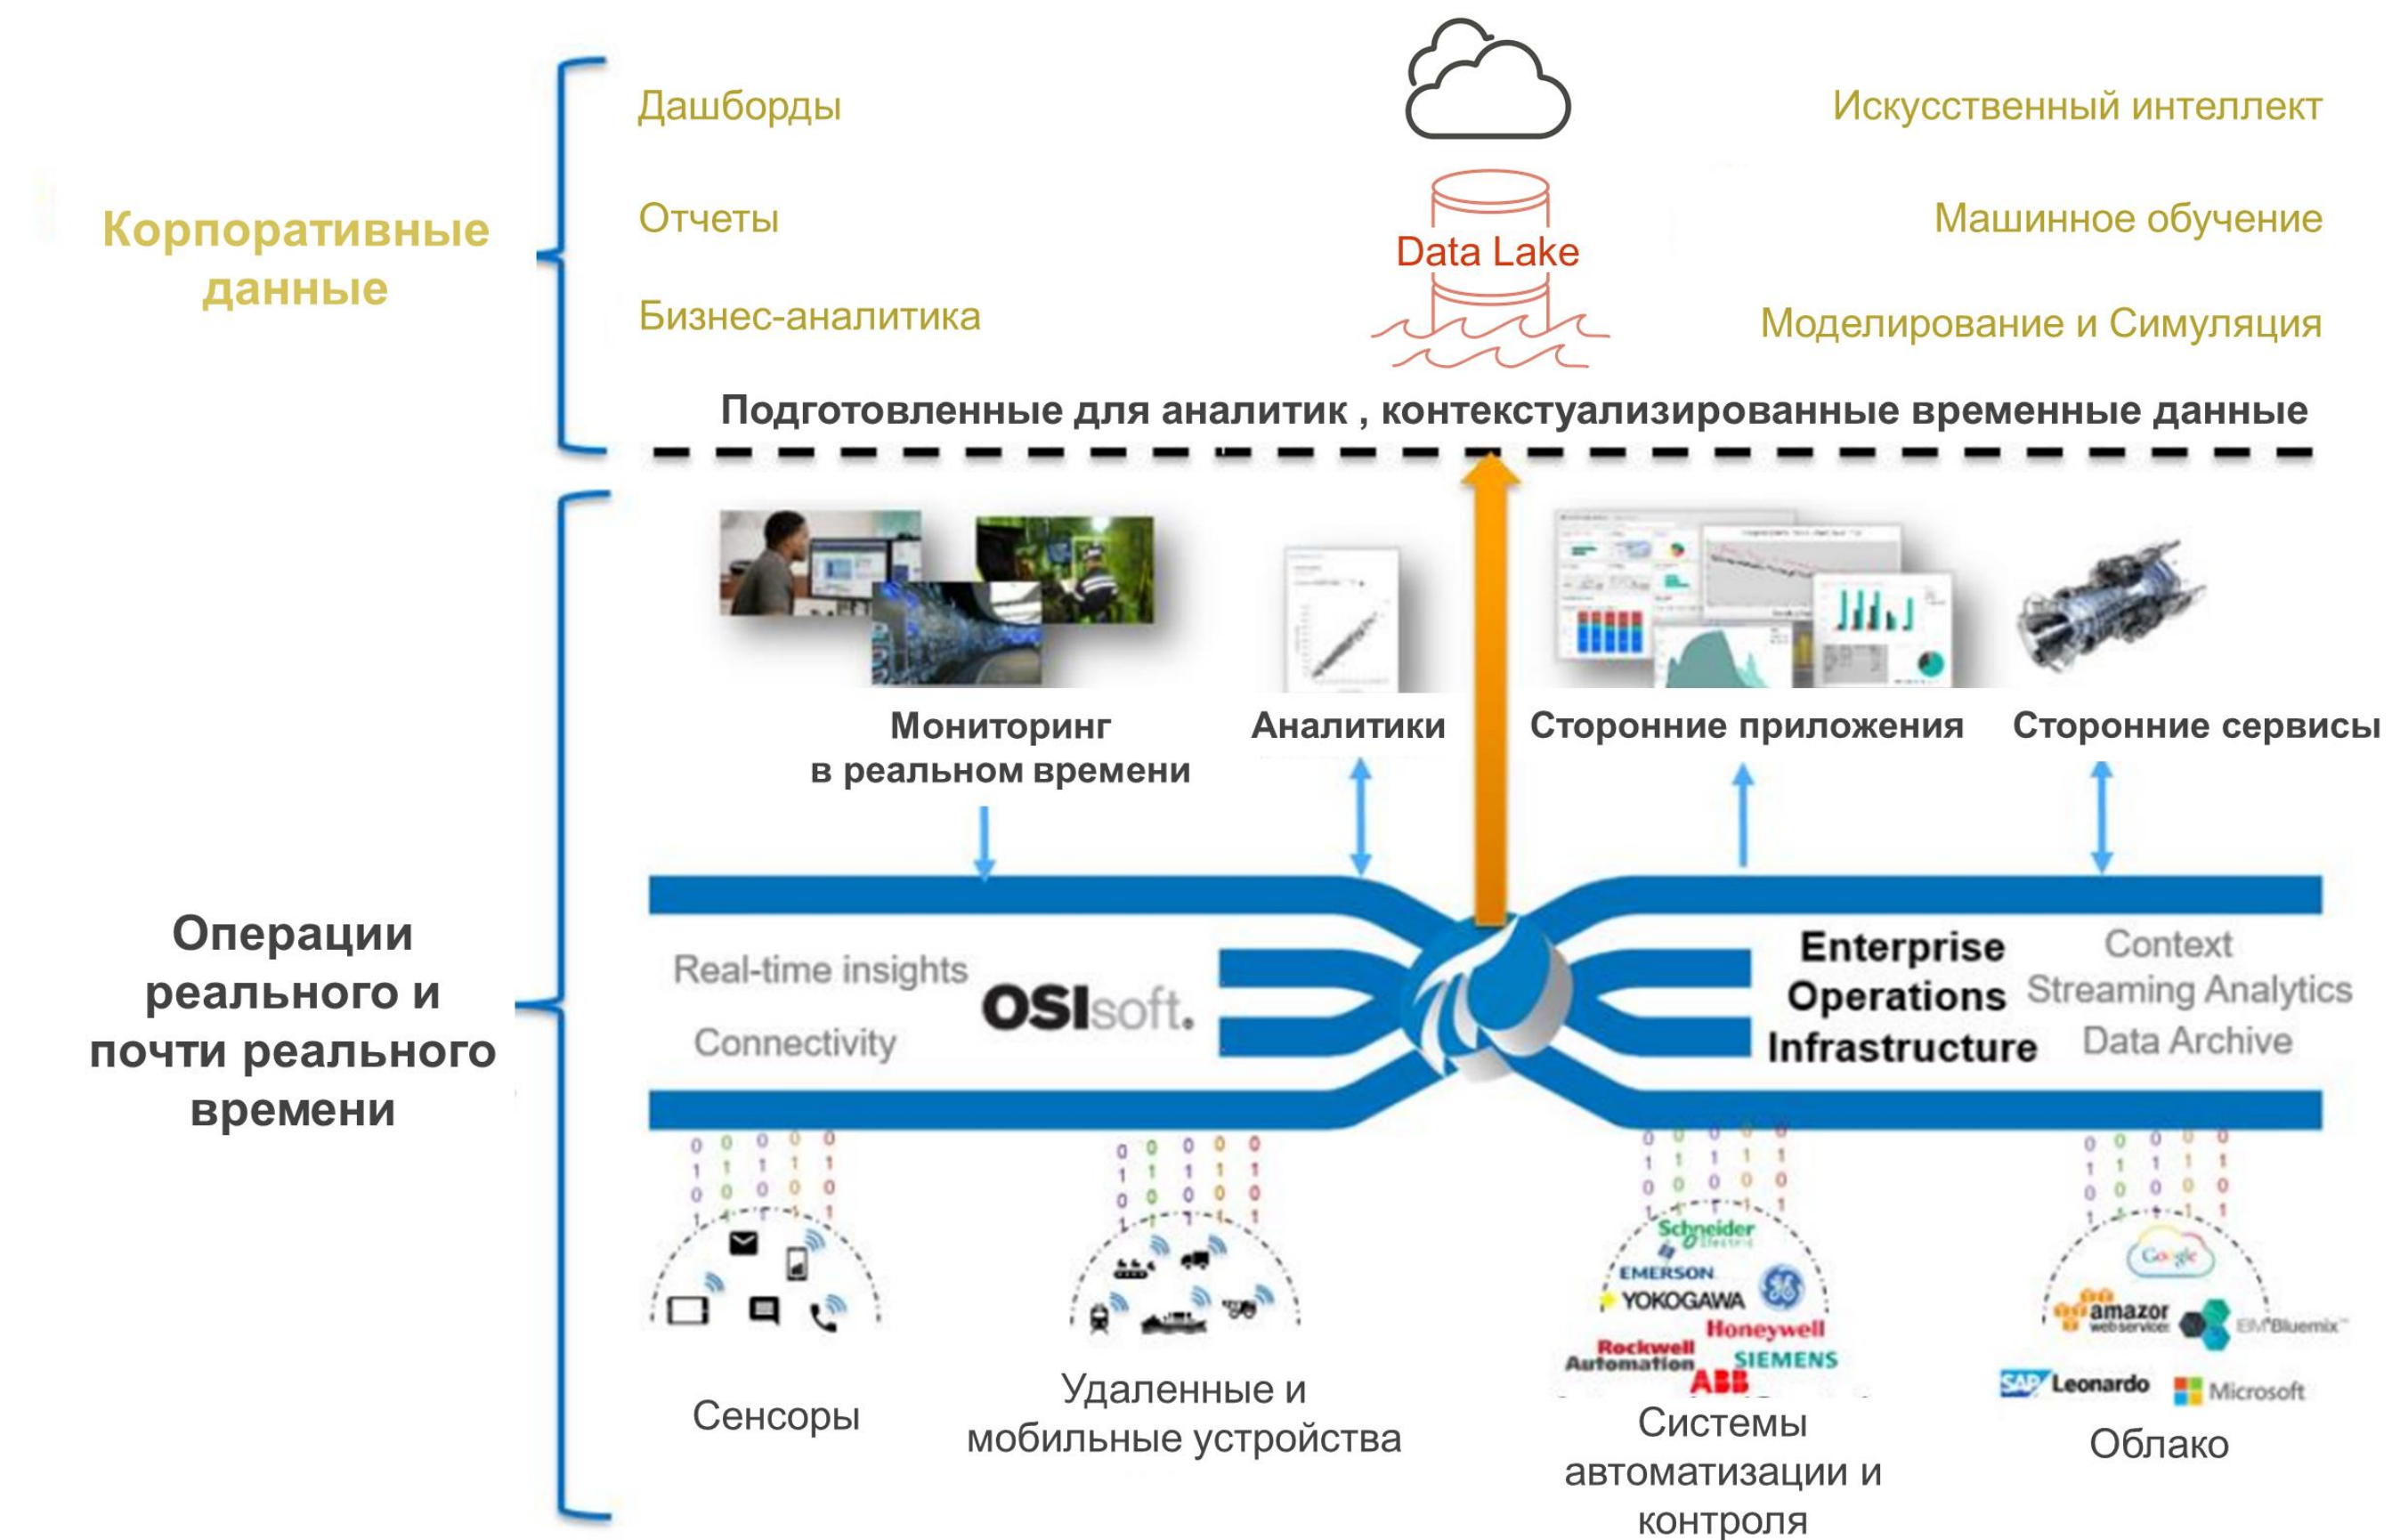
Корпоративные данные

Дашборды

Отчеты

Бизнес-аналитика

Data Lake

Искусственный интеллект

Машинное обучение

Моделирование и Симуляция

Подготовленные для аналитик , контекстуализированные временные данные

Операции реального и почти реального времени

Мониторинг в реальном времени

Аналитики

Сторонние приложения

Сторонние сервисы

Real-time insights

Connectivity

OSIsoft.

Enterprise Operations Infrastructure

Context

Streaming Analytics

Data Archive

Schneider Electric

EMERSON

YOKOGAWA

Honeywell

Rockwell Automation

SIEMENS

ABB

Google

amazon web services

IBM Bluemix

SAP Leonardo

Microsoft

Сенсоры

Удаленные и мобильные устройства

Системы автоматизации и контроля

Облако